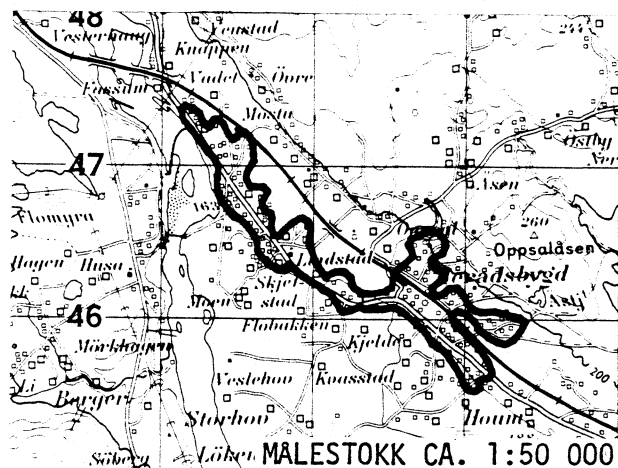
48
Vesterhaug
Feustad
Knappen
Vadet
Öore
Fossum
Moum
47
Åsen
Aslby
Ner
Flomyra
163
260
Oppsalåsen
Hagen
Husa
Lodstad
Skjerstad
Rådsbygd
Nøl
Moen
46
Flobakken
Mörkhaug
Kjeldo
Vestehov
Kasstad
200
Borger
Storhov
Houm
Söberg
Löken
MÅLESTOKK CA. 1:50 000